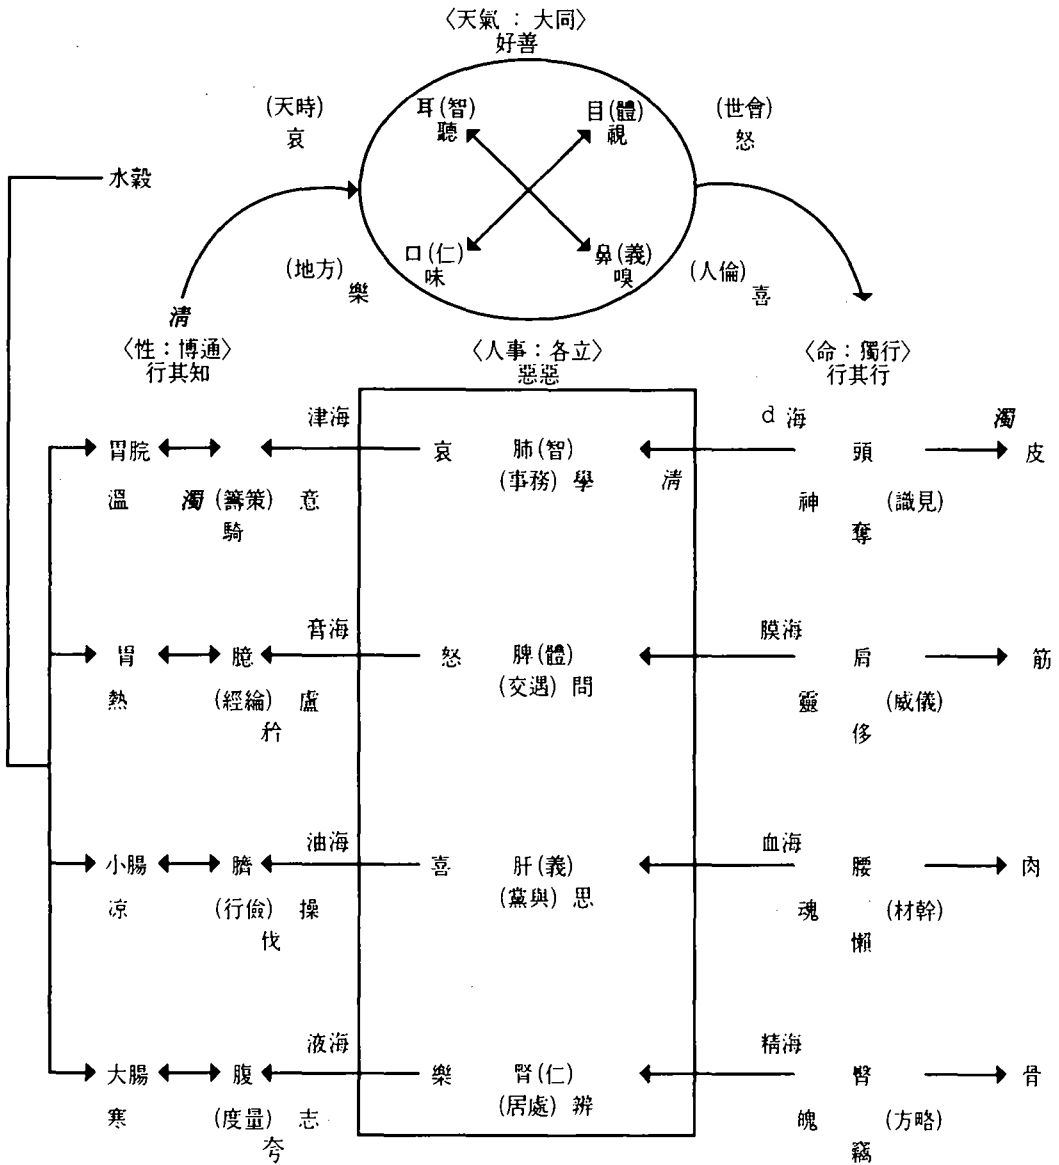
〈天氣 : 大同〉
好善

(天時)
哀

耳(智)
聽

目(體)
視

(世會)
怒

水穀

口(仁)
味

鼻(義)
嗅

(地方)
樂

(人倫)
喜

淸
〈性：博通〉
行其知

〈人事：各立〉
惡惡

〈命：獨行〉
行其行

津海
哀
肺(智)
(事務) 學
淸
d 海
頭
濁
皮

胃脘
溫
濁 (籌策) 意
驕
神 (識見)
奪

膂海
怒
脾(體)
(交遇) 問
膜海
肩
筋

胃
膍
熱
(經綸) 慮
矜
靈 (威儀)
侈

油海
喜
肝(義)
(黨與) 思
血海
腰
肉

小腸
臍
凉
(行儉) 操
伐
魂 (材幹)
懶

液海
樂
腎(仁)
(居處) 辨
精海
臀
骨

大腸
腹
寒
(度量) 志
夸
魄 (方略)
竊